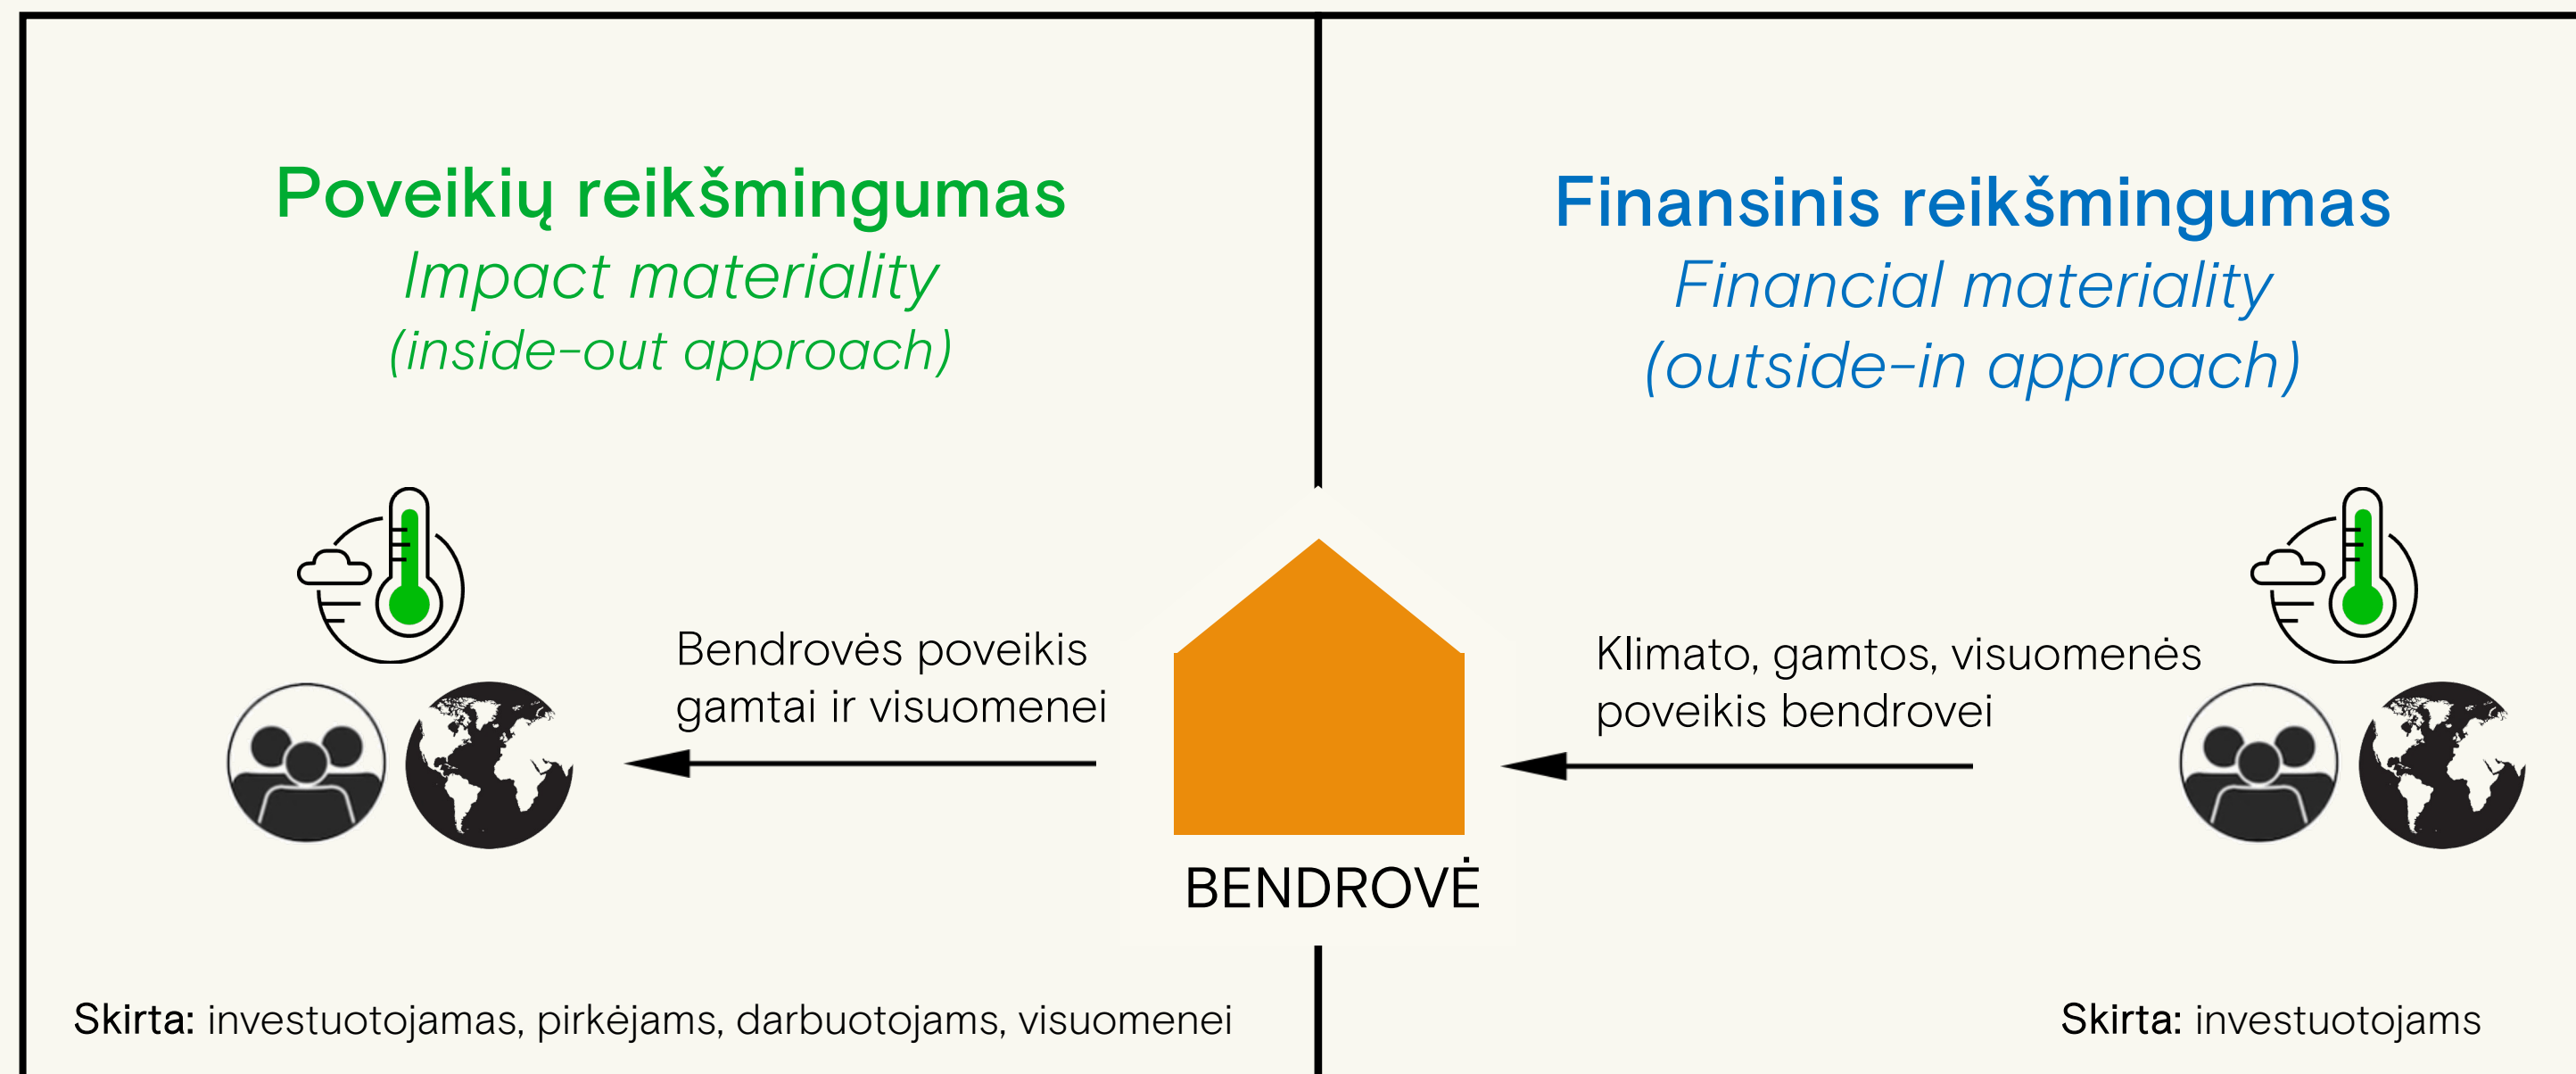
Poveikių reikšmingumas
Impact materiality
(inside-out approach)

Bendrovės poveikis gamtai ir visuomenei

Skirta: investuotojamas, pirkėjams, darbuotojams, visuomenei

BENDROVĖ

Finansinis reikšmingumas
Financial materiality
(outside-in approach)

Klimato, gamtos, visuomenės poveikis bendrovei

Skirta: investuotojams